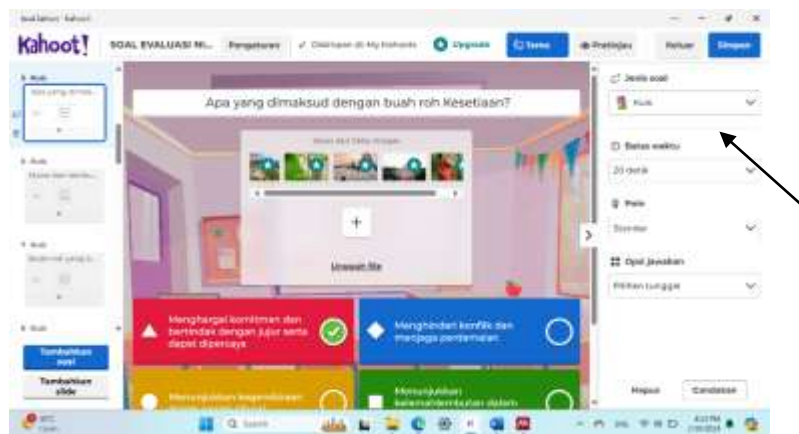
Kahoot!
SOAL EVALUASI M...
Pengaturan
Disimpan di My Kahoots
Upgrade
Tema
Pratinjau
Keluar
Simpan

1 Kuis
Apa yang dimak...

2 Kuis
Mana dari sikap...

3 Kuis
Berikut ini yang b...

4 Kuis

Tambahkan soal
Tambahkan slide

Apa yang dimaksud dengan buah roh Kesetiaan?

Unggah file

Menghargai komitmen dan bertindak dengan jujur serta dapat dipercaya
Menghindari konflik dan menjaga perdamaian
Menunjukkan kegembiraan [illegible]
Menunjukkan kelemahlembutan dalam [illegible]

Jenis soal
Kuis
Batas waktu
20 detik
Poin
Standar
Opsi jawaban
Pilihan tunggal

Hapus
Duplikat

Q Search